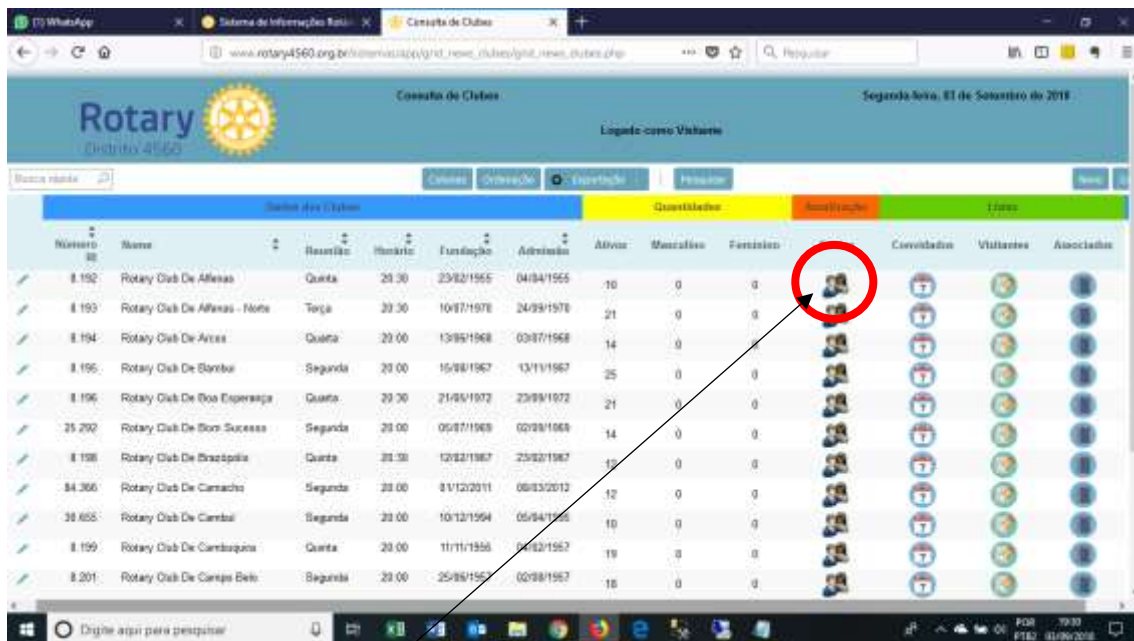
(1) WhatsApp | Sistema de Informações Rotár | Consulta de Clubes

www.rotary4560.org.br/sistemas/app/grid_news_clubes/grid_news_clubes.php

Q Pesquisar

Rotary
Distrito 4560

Consulta de Clubes

Segunda-feira, 03 de Setembro de 2018

Logado como Visitante

Busca rápida

Colunas | Ordenação | Exportação | Pesquisar | Novo

Dados dos Clubes | Quantidades | Localização | Links

| | Número RI | Nome | Reunião | Horário | Fundação | Admissão | Ativos | Masculino | Feminino | | Convidados | Visitantes | Associados |
|---|---|---|---|---|---|---|---|---|---|---|---|---|---|
| | 8.192 | Rotary Club De Alfenas | Quinta | 20:30 | 23/02/1955 | 04/04/1955 | 10 | 0 | 0 | | | | |
| | 8.193 | Rotary Club De Alfenas - Norte | Terça | 20:30 | 10/07/1978 | 24/09/1978 | 21 | 0 | 0 | | | | |
| | 8.194 | Rotary Club De Arcos | Quarta | 20:00 | 13/06/1968 | 03/07/1968 | 14 | 0 | 0 | | | | |
| | 8.195 | Rotary Club De Bambuí | Segunda | 20:00 | 16/08/1967 | 13/11/1967 | 25 | 0 | 0 | | | | |
| | 8.196 | Rotary Club De Boa Esperança | Quarta | 20:30 | 21/06/1972 | 23/09/1972 | 21 | 0 | 0 | | | | |
| | 25.292 | Rotary Club De Bom Sucesso | Segunda | 20:00 | 05/07/1969 | 02/09/1969 | 14 | 0 | 0 | | | | |
| | 8.198 | Rotary Club De Brazópolis | Quinta | 20:30 | 12/02/1967 | 23/02/1967 | 12 | 0 | 0 | | | | |
| | 84.366 | Rotary Club De Camacho | Segunda | 20:00 | 01/12/2011 | 08/03/2012 | 12 | 0 | 0 | | | | |
| | 30.655 | Rotary Club De Cambuí | Segunda | 20:00 | 10/12/1994 | 05/04/1995 | 10 | 0 | 0 | | | | |
| | 8.199 | Rotary Club De Cambuquira | Quinta | 20:00 | 11/11/1956 | 04/02/1957 | 19 | 0 | 0 | | | | |
| | 8.201 | Rotary Club De Campo Belo | Segunda | 20:00 | 25/06/1957 | 02/08/1957 | 18 | 0 | 0 | | | | |

Digite aqui para pesquisar

POR PTB2 19:30 03/09/2018